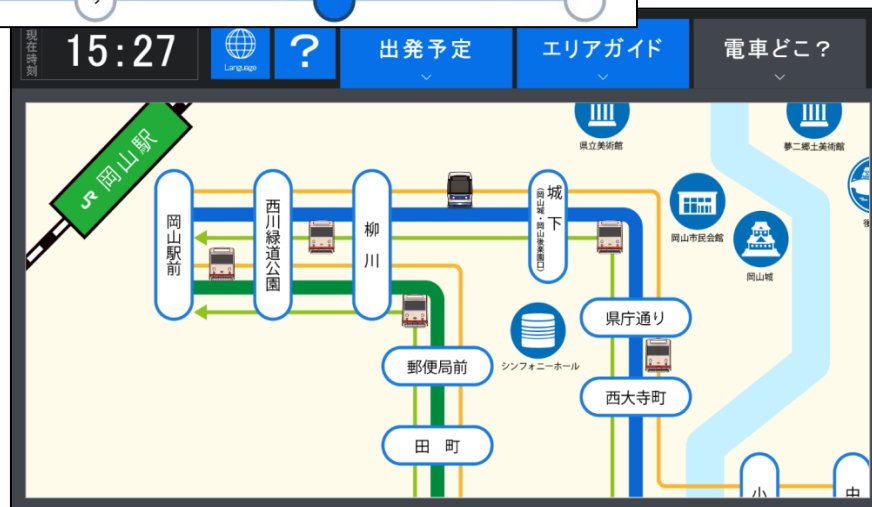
現在時刻 15:27

Language

?

出発予定

エリアガイド

電車どこ?

JR 岡山駅

岡山駅前

西川緑道公園

柳川

城下 (岡山城・岡山後楽園口)

県立美術館

夢二郷土美術館

岡山市民会館

岡山城

シンフォニーホール

県庁通り

郵便局前

西大寺町

田町

小

中